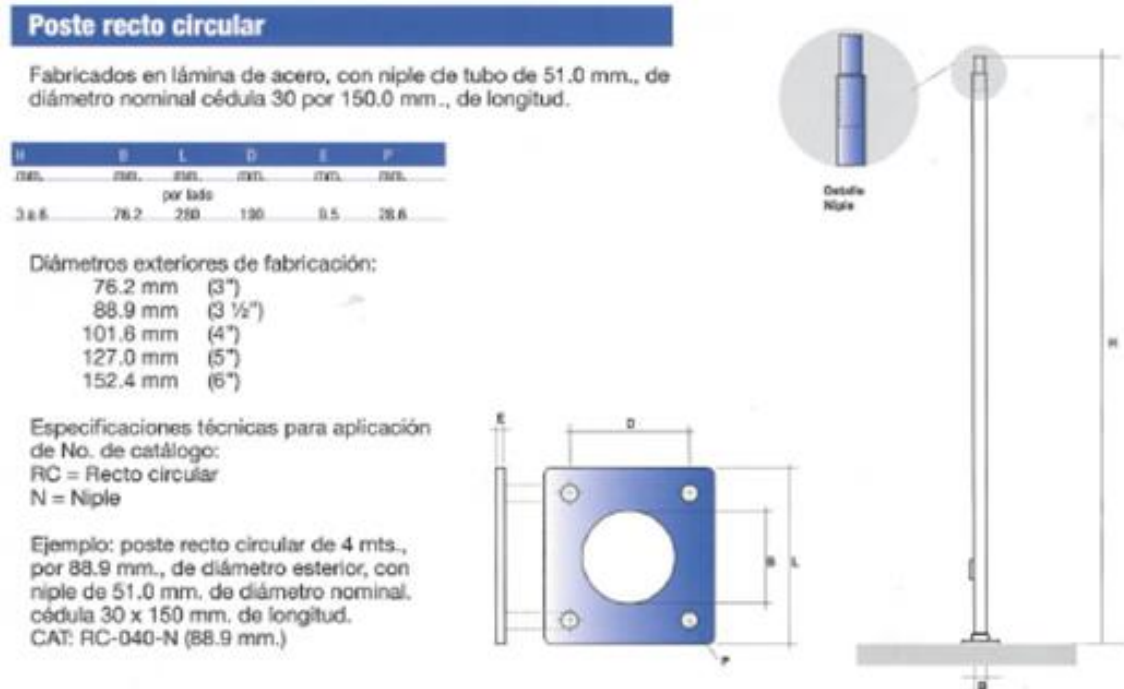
Poste recto circular

Fabricados en lámina de acero, con niple de tubo de 51.0 mm., de diámetro nominal cédula 30 por 150.0 mm., de longitud.

| H | B | L | D | E | P |
|---|---|---|---|---|---|
| mm. | mm. | mm. por lado | mm. | mm. | mm. |
| 3 a 6 | 76.2 | 280 | 130 | 9.5 | 28.6 |

Diámetros exteriores de fabricación:
76.2 mm (3")
88.9 mm (3 ½")
101.6 mm (4")
127.0 mm (5")
152.4 mm (6")

Especificaciones técnicas para aplicación de No. de catálogo:
RC = Recto circular
N = Niple

Ejemplo: poste recto circular de 4 mts., por 88.9 mm., de diámetro esterior, con niple de 51.0 mm. de diámetro nominal. cédula 30 x 150 mm. de longitud.
CAT: RC-040-N (88.9 mm.)

E
D
B
L
P

Detalle Niple

H

B